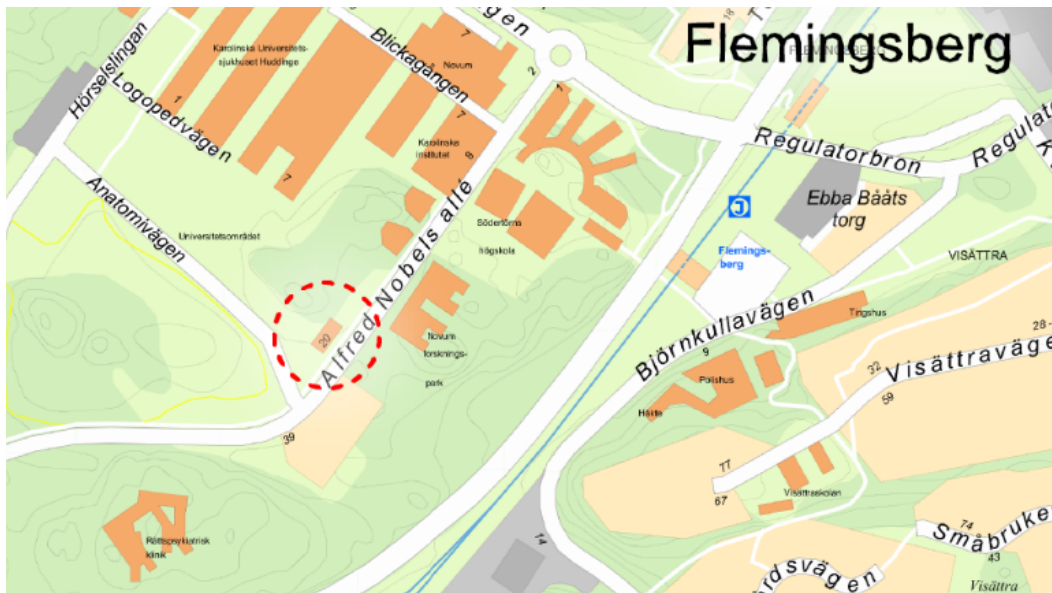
Flemingsberg

Hörselslingan
Logopedvägen
Karolinska Universitetssjukhuset Huddinge
Blickagången
Novum
7
1
7
2
7
Karolinska institutet
8
Anatomivägen
Universitetsområdet
Alfred Nobels allé
Södertörns högskola
20
Novum forskningspark
39
Regulatorbron
Regulato
Ebba Bååts torg
Flemingsberg
VISÄTTRA
Björnkullavägen
9
Tingshus
Polishus
Häkte
28
32
Visättraväge
59
77
67
Visättraskolan
74
Småbruke
43
Visättra
14
Rättspsykiatrisk klinik
rdsvägen